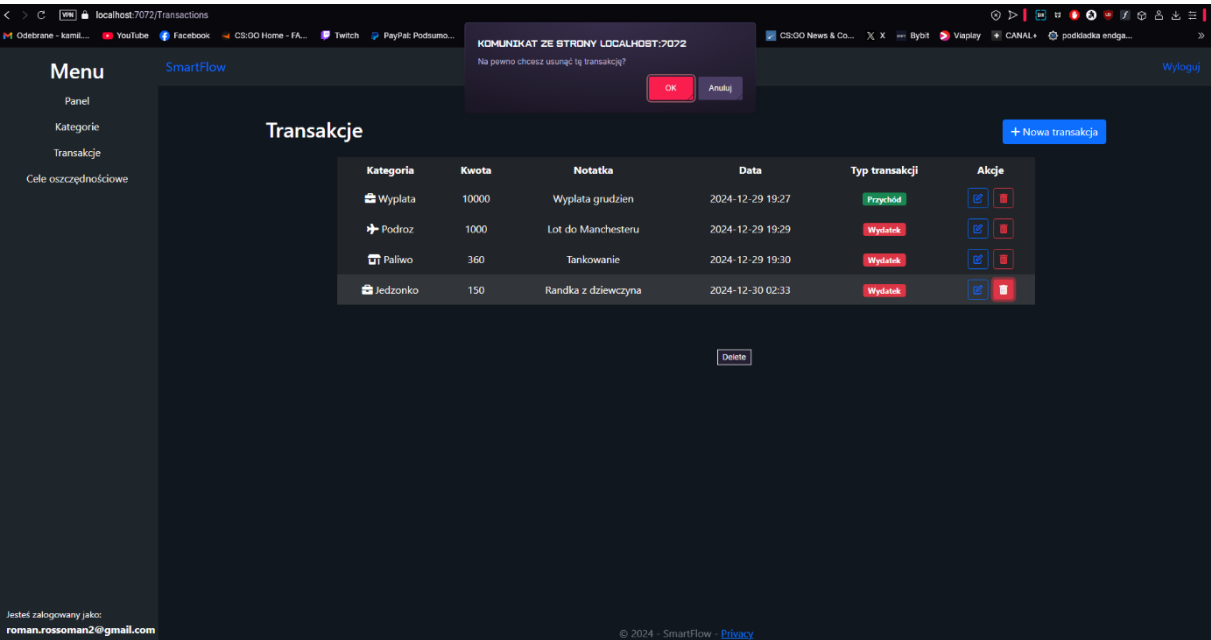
VPN localhost:7072/Transactions

Odebrane - kamil... YouTube Facebook CS:GO Home - FA... Twitch PayPal: Podsumo... CS:GO News & Co... X X Bybit Viaplay CANAL+ podkladka endga...

KOMUNIKAT ZE STRONY LOCALHOST:7072
Na pewno chcesz usunąć tę transakcję?
OK Anuluj

Menu
Panel
Kategorie
Transakcje
Cele oszczędnościowe

SmartFlow
Wyloguj

Transakcje
+ Nowa transakcja

| Kategoria | Kwota | Notatka | Data | Typ transakcji | Akcje |
|---|---|---|---|---|---|
| Wyplata | 10000 | Wyplata grudzien | 2024-12-29 19:27 | Przychód | |
| Podroz | 1000 | Lot do Manchesteru | 2024-12-29 19:29 | Wydatek | |
| Paliwo | 360 | Tankowanie | 2024-12-29 19:30 | Wydatek | |
| Jedzonko | 150 | Randka z dziewczyna | 2024-12-30 02:33 | Wydatek | |

Delete

Jesteś zalogowany jako:
roman.rossoman2@gmail.com

© 2024 - SmartFlow - Privacy